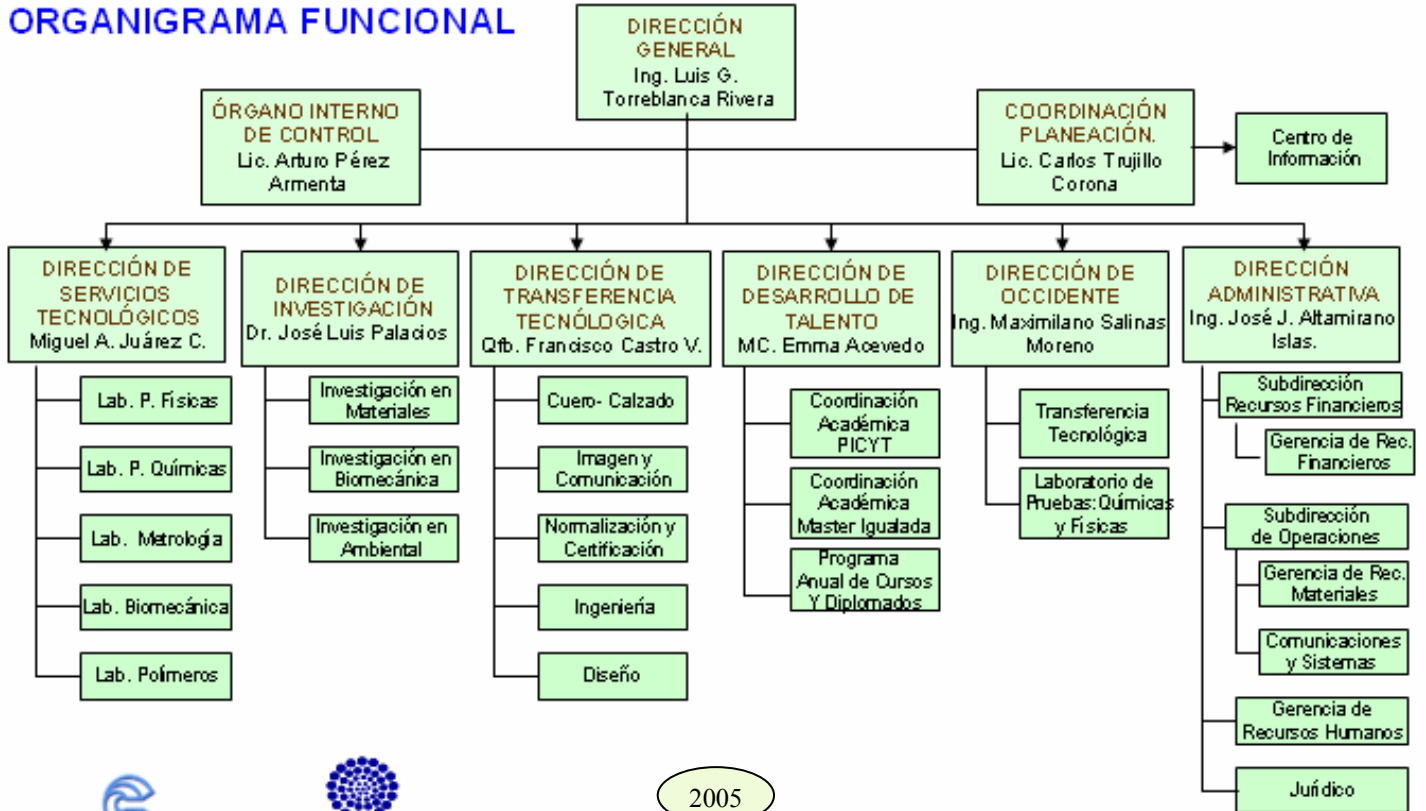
ORGANIGRAMA FUNCIONAL

DIRECCIÓN GENERAL
Ing. Luis G. Torreblanca Rivera

ÓRGANO INTERNO DE CONTROL
Lic. Arturo Pérez Armenta

COORDINACIÓN PLANEACIÓN.
Lic. Carlos Trujillo Corona

Centro de Información

DIRECCIÓN DE SERVICIOS TECNOLÓGICOS
Miguel A. Juárez C.

Lab. P. Físicas
Lab. P. Químicas
Lab. Metrología
Lab. Biomecánica
Lab. Polímeros

DIRECCIÓN DE INVESTIGACIÓN
Dr. José Luis Palacios

Investigación en Materiales
Investigación en Biomecánica
Investigación en Ambiental

DIRECCIÓN DE TRANSFERENCIA TECNÓLOGICA
Qfb. Francisco Castro V.

Cuero- Calzado
Imagen y Comunicación
Normalización y Certificación
Ingeniería
Diseño

DIRECCIÓN DE DESARROLLO DE TALENTO
MC. Emma Acevedo

Coordinación Académica PICYT
Coordinación Académica Master Igualada
Programa Anual de Cursos Y Diplomados

DIRECCIÓN DE OCCIDENTE
Ing. Maximilano Salinas Moreno

Transferencia Tecnológica
Laboratorio de Pruebas:Químicas y Físicas

DIRECCIÓN ADMINISTRATIVA
Ing. José J. Altamirano Islas.

Subdirección Recursos Financieros
Gerencia de Rec. Financieros
Subdirección de Operaciones
Gerencia de Rec. Materiales
Comunicaciones y Sistemas
Gerencia de Recursos Humanos
Jurídico

2005